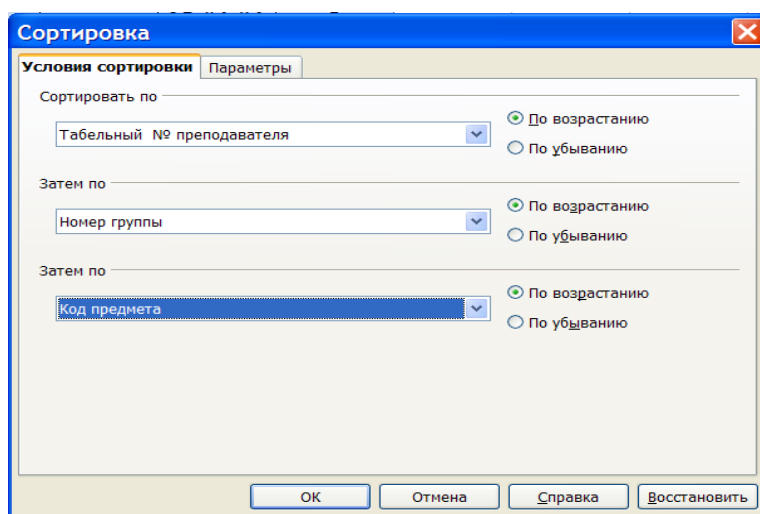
Сортировка

Условия сортировки | Параметры

Сортировать по

Табельный № преподавателя

По возрастанию

По убыванию

Затем по

Номер группы

По возрастанию

По убыванию

Затем по

Код предмета

По возрастанию

По убыванию

OK | Отмена | Справка | Восстановить